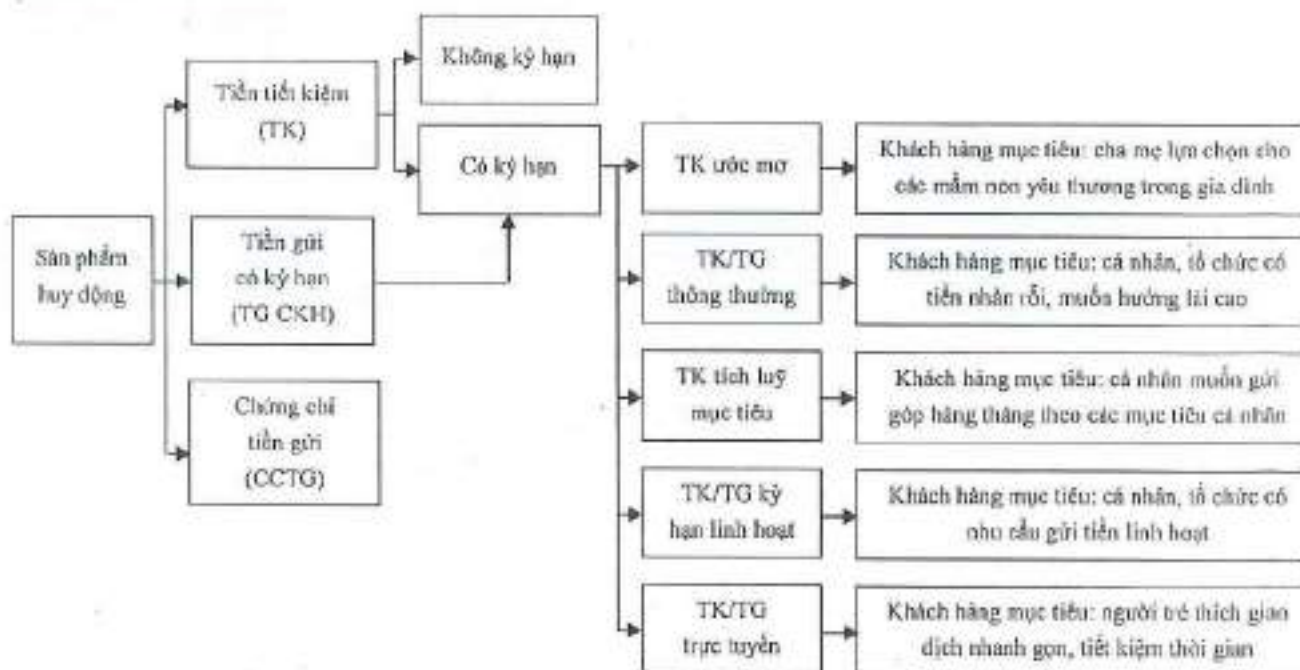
Sản phẩm huy động

Tiền tiết kiệm (TK)

Tiền gửi có kỳ hạn (TG CKH)

Chứng chỉ tiền gửi (CCTG)

Không kỳ hạn

Có kỳ hạn

TK ước mơ

TK/TG thông thường

TK tích luỹ mục tiêu

TK/TG kỳ hạn linh hoạt

TK/TG trực tuyến

Khách hàng mục tiêu: cha mẹ lựa chọn cho các mầm non yêu thương trong gia đình

Khách hàng mục tiêu: cá nhân, tổ chức có tiền nhàn rỗi, muốn hưởng lãi cao

Khách hàng mục tiêu: cá nhân muốn gửi góp hàng tháng theo các mục tiêu cá nhân

Khách hàng mục tiêu: cá nhân, tổ chức có nhu cầu gửi tiền linh hoạt

Khách hàng mục tiêu: người trẻ thích giao dịch nhanh gọn, tiết kiệm thời gian